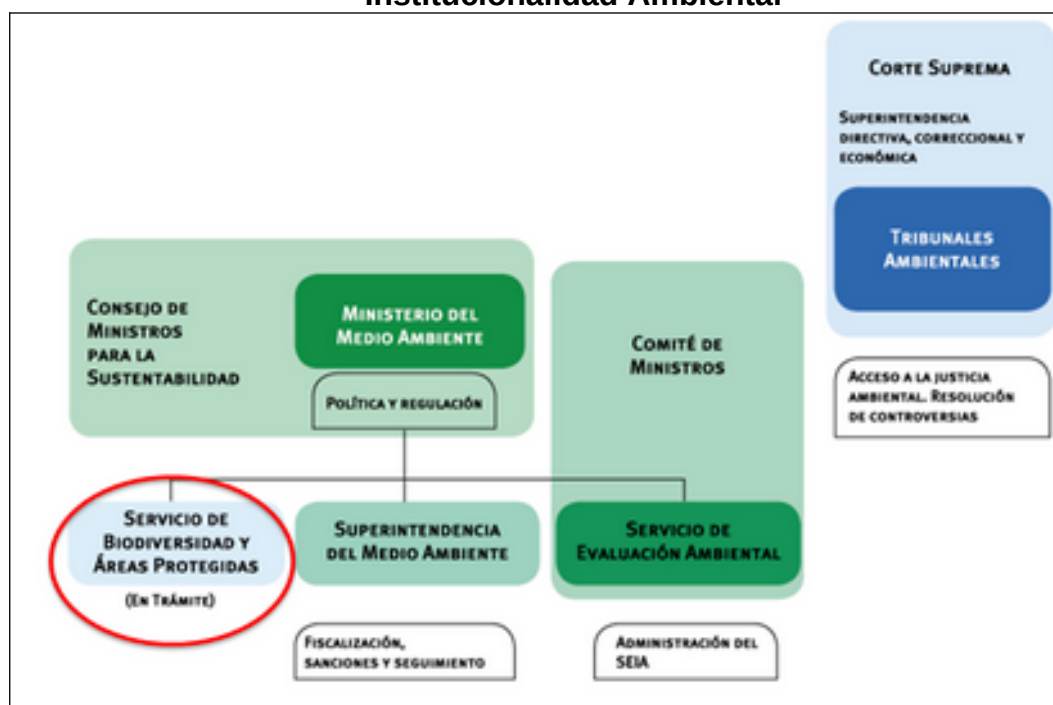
Institucionalidad Ambiental

Corte Suprema

Superintendencia directiva, correccional y económica

Tribunales Ambientales

Acceso a la justicia ambiental. Resolución de controversias

Consejo de Ministros para la Sustentabilidad

Ministerio del Medio Ambiente

Política y regulación

Comité de Ministros

Servicio de Biodiversidad y Áreas Protegidas

(En Trámite)

Superintendencia del Medio Ambiente

Servicio de Evaluación Ambiental

Fiscalización, sanciones y seguimiento

Administración del SEIA